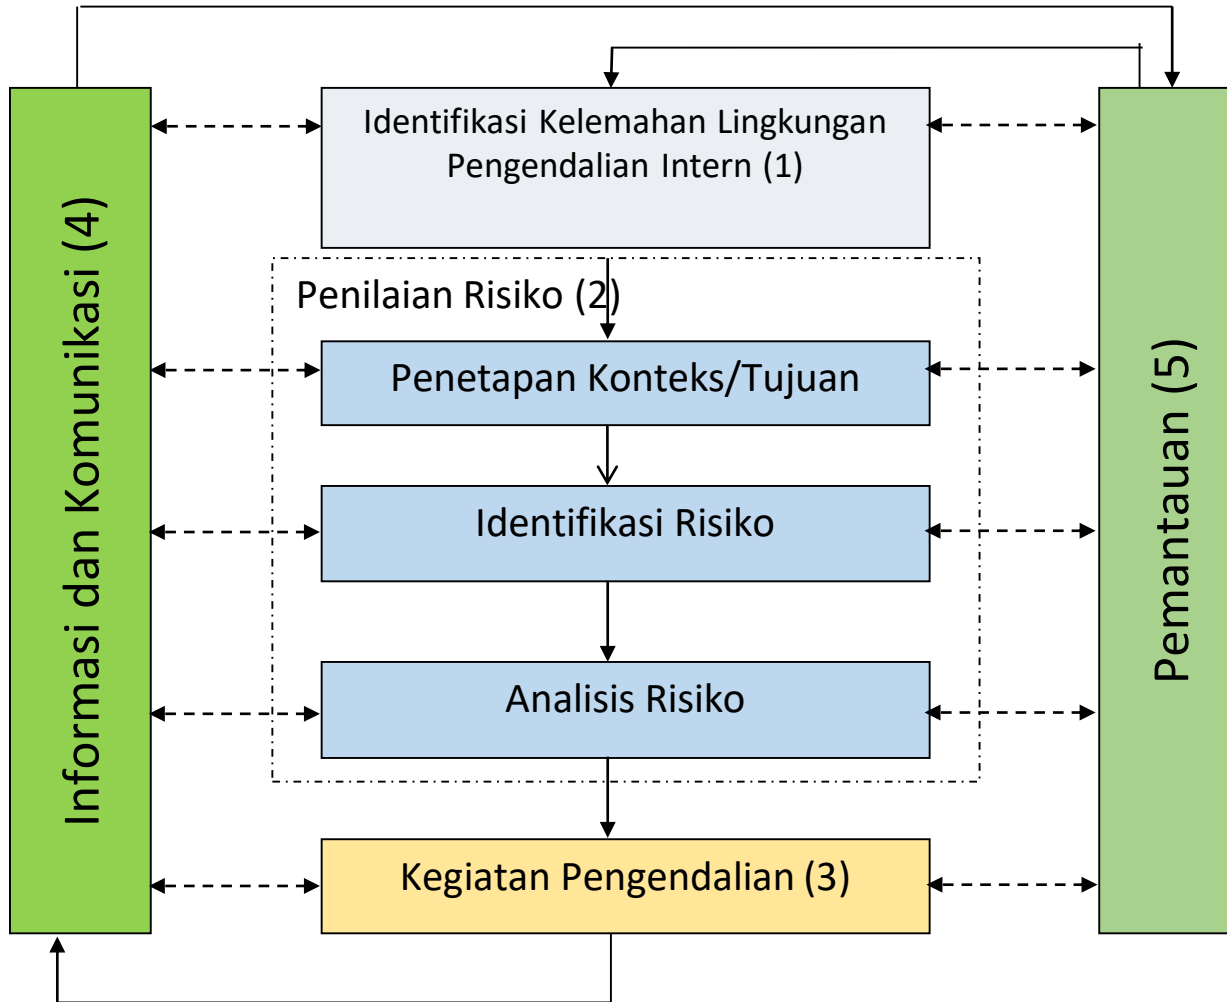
Informasi dan Komunikasi (4)

Identifikasi Kelemahan Lingkungan Pengendalian Intern (1)

Penilaian Risiko (2)

Penetapan Konteks/Tujuan

Identifikasi Risiko

Analisis Risiko

Kegiatan Pengendalian (3)

Pemantauan (5)